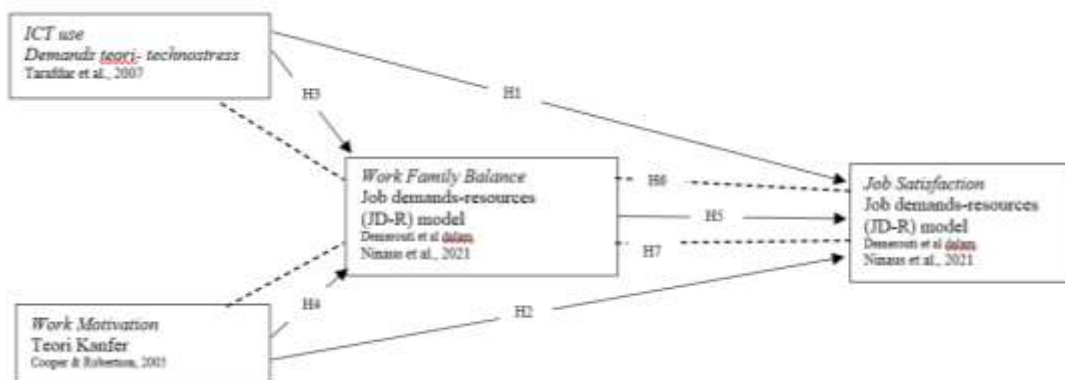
ICT use
Demands teori- technostress
Tarafdar et al., 2007

H3

H1

Work Family Balance
Job demands-resources (JD-R) model
Demerouti et al dalam Ninaus et al., 2021

H6

H5

H7

Job Satisfaction
Job demands-resources (JD-R) model
Demerouti et al dalam Ninaus et al., 2021

H4

H2

Work Motivation
Teori Kanfer
Cooper & Robertson, 2001